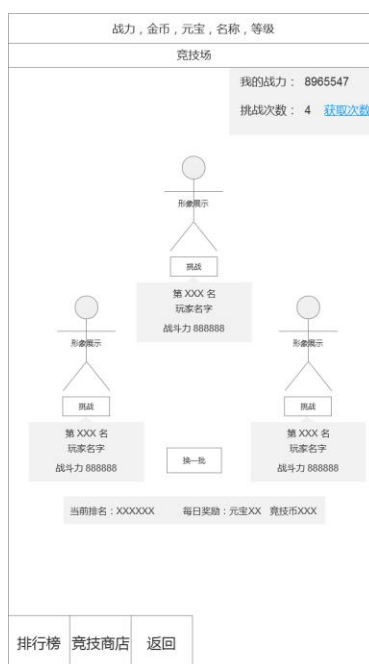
战力，金币，元宝，名称，等级

竞技场

我的战力： 8965547

挑战次数： 4 获取次数

形象展示

挑战

第 XXX 名
玩家名字
战斗力 888888

形象展示

挑战

第 XXX 名
玩家名字
战斗力 888888

换一批

形象展示

挑战

第 XXX 名
玩家名字
战斗力 888888

当前排名：XXXXXX 每日奖励：元宝XX 竞技币XXX

排行榜 竞技商店 返回